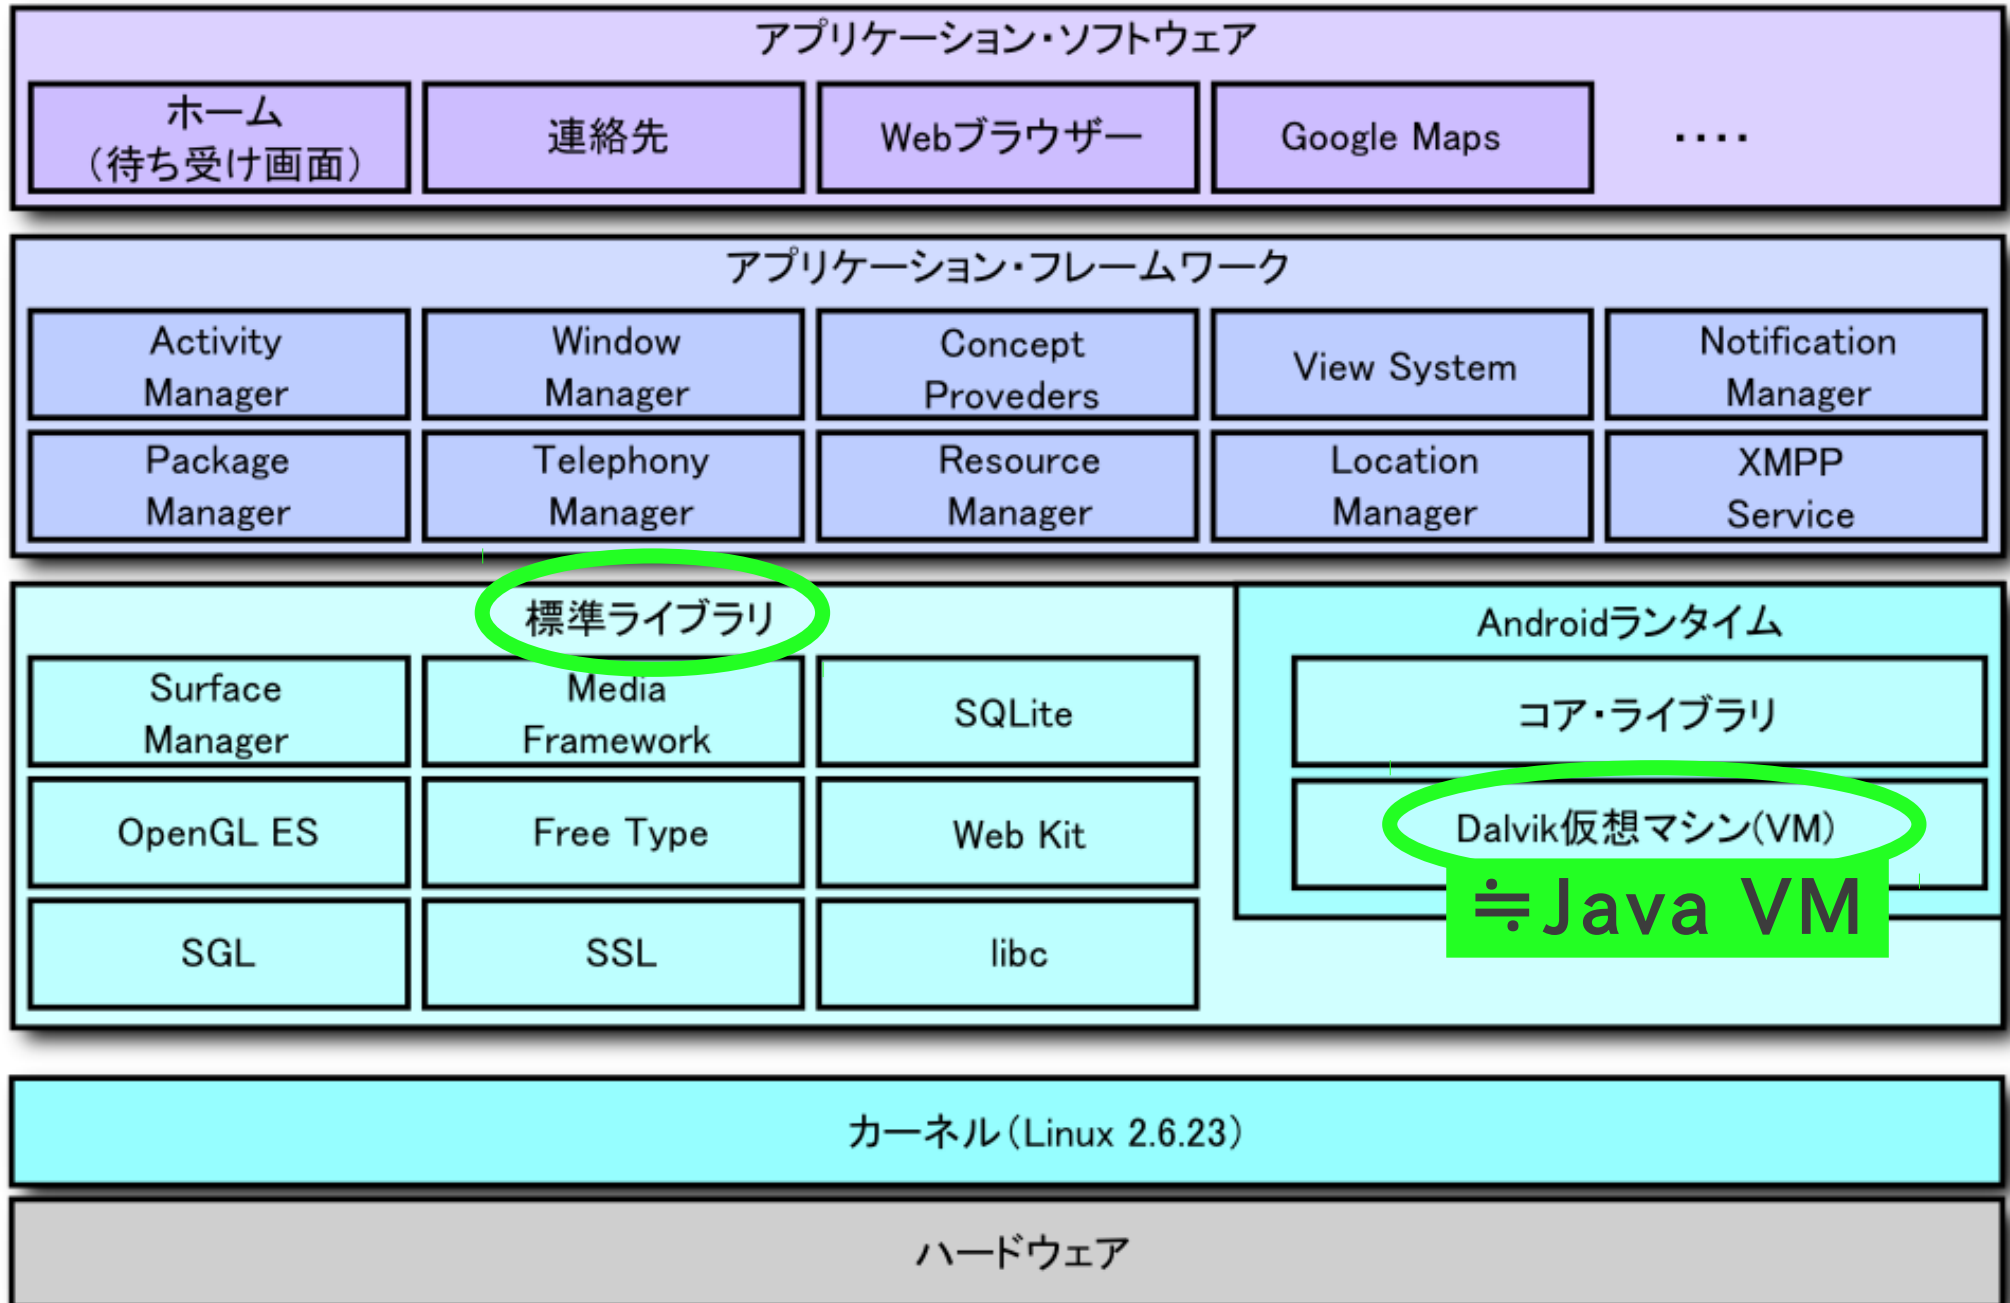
アプリケーション・ソフトウェア

ホーム（待ち受け画面）

連絡先

Webブラウザー

Google Maps

・・・・

アプリケーション・フレームワーク

Activity Manager

Window Manager

Concept Proveders

View System

Notification Manager

Package Manager

Telephony Manager

Resource Manager

Location Manager

XMPP Service

標準ライブラリ

Surface Manager

Media Framework

SQLite

OpenGL ES

Free Type

Web Kit

SGL

SSL

libc

Androidランタイム

コア・ライブラリ

Dalvik仮想マシン(VM)

≒Java VM

カーネル（Linux 2.6.23）

ハードウェア